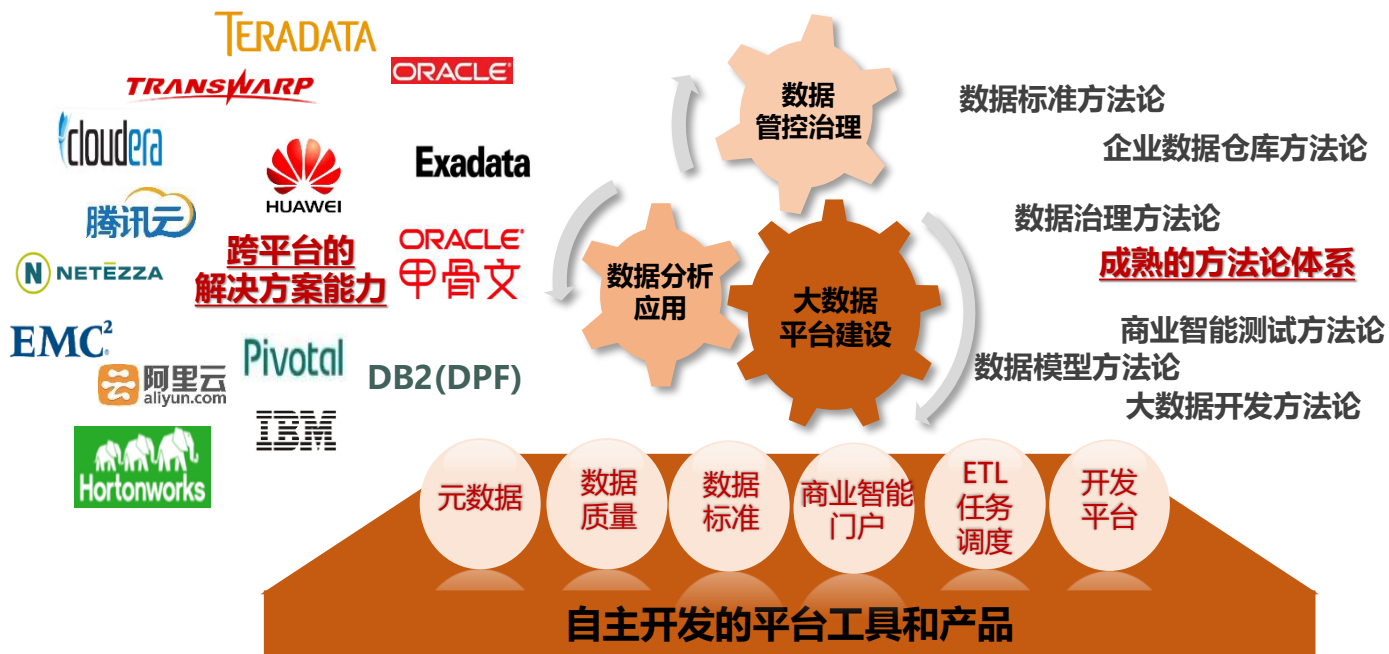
TERADATA

TRANSWARP

ORACLE

cloudera

HUAWEI

Exadata

腾讯云

跨平台的解决方案能力

ORACLE 甲骨文

NETEZZA

EMC²

Pivotal

阿里云 aliyun.com

DB2(DPF)

IBM

Hortonworks

数据管控治理

数据分析应用

大数据平台建设

数据标准方法论

企业数据仓库方法论

数据治理方法论

成熟的方法论体系

商业智能测试方法论

数据模型方法论

大数据开发方法论

元数据

数据质量

数据标准

商业智能门户

ETL 任务调度

开发平台

自主开发的平台工具和产品